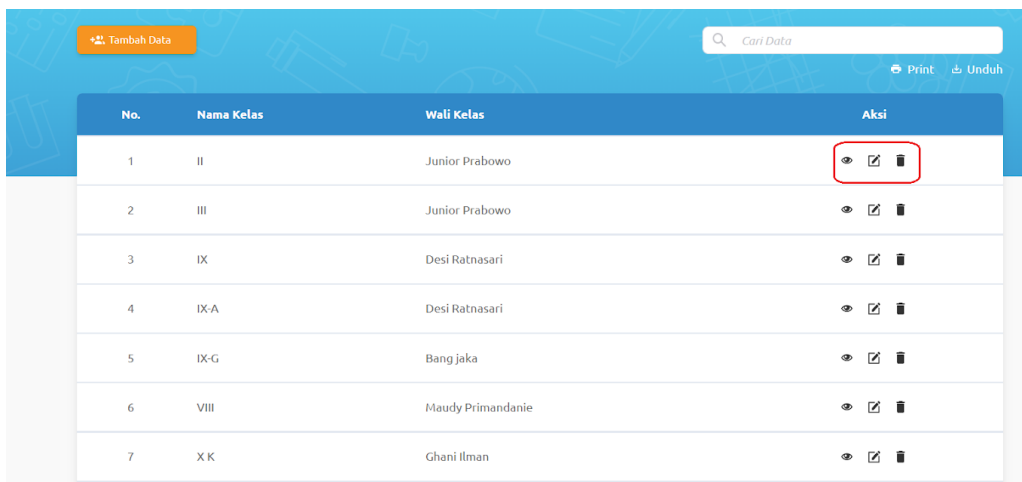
Tambah Data

Cari Data

Print Unduh

| No. | Nama Kelas | Wali Kelas | Aksi |
|---|---|---|---|
| 1 | II | Junior Prabowo | |
| 2 | III | Junior Prabowo | |
| 3 | IX | Desi Ratnasari | |
| 4 | IX-A | Desi Ratnasari | |
| 5 | IX-G | Bang jaka | |
| 6 | VIII | Maudy Primandanie | |
| 7 | X K | Ghani Ilman | |